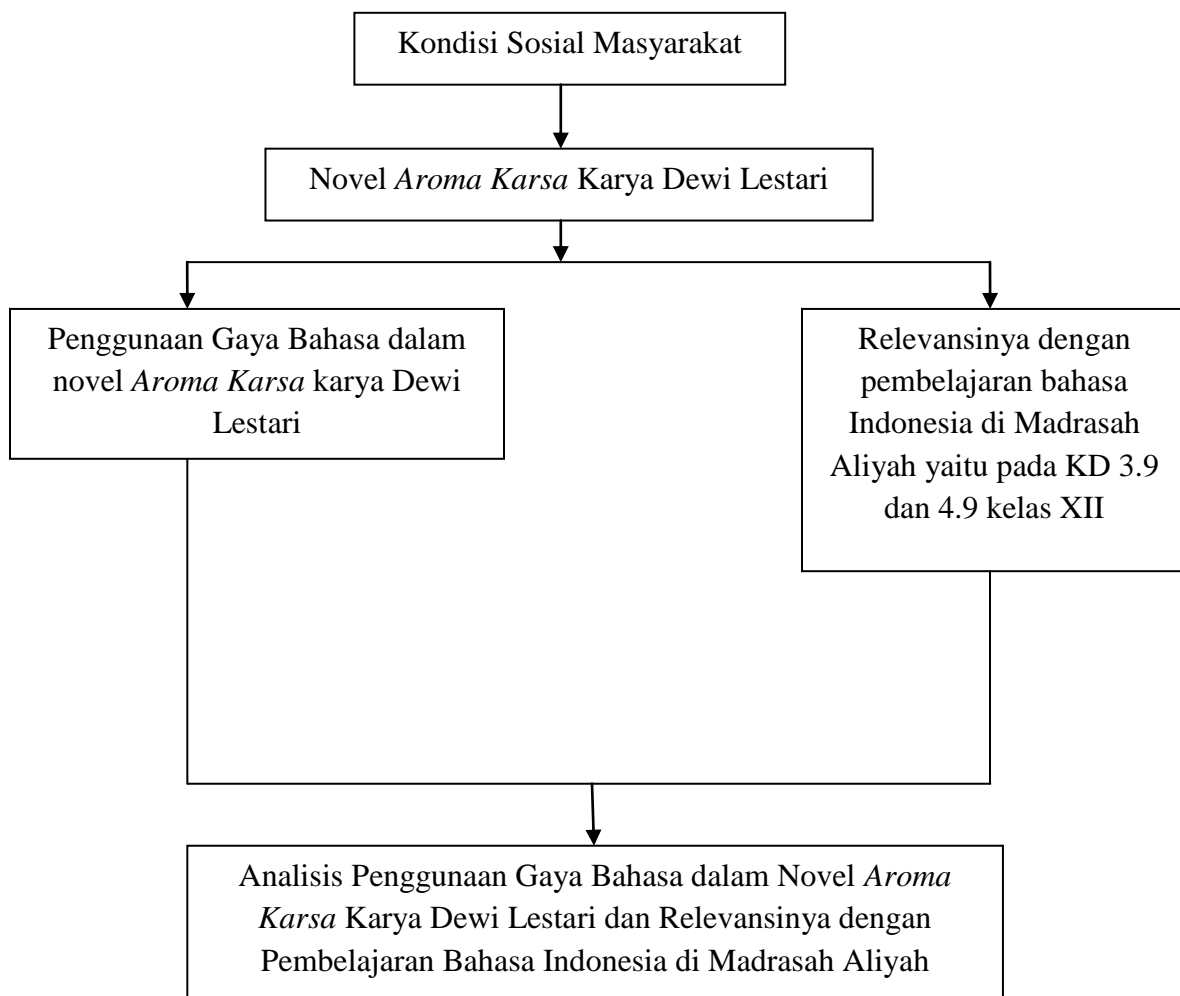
Kondisi Sosial Masyarakat

Novel Aroma Karsa Karya Dewi Lestari

Penggunaan Gaya Bahasa dalam novel Aroma Karsa karya Dewi Lestari

Relevansinya dengan pembelajaran bahasa Indonesia di Madrasah Aliyah yaitu pada KD 3.9 dan 4.9 kelas XII

Analisis Penggunaan Gaya Bahasa dalam Novel Aroma Karsa Karya Dewi Lestari dan Relevansinya dengan Pembelajaran Bahasa Indonesia di Madrasah Aliyah